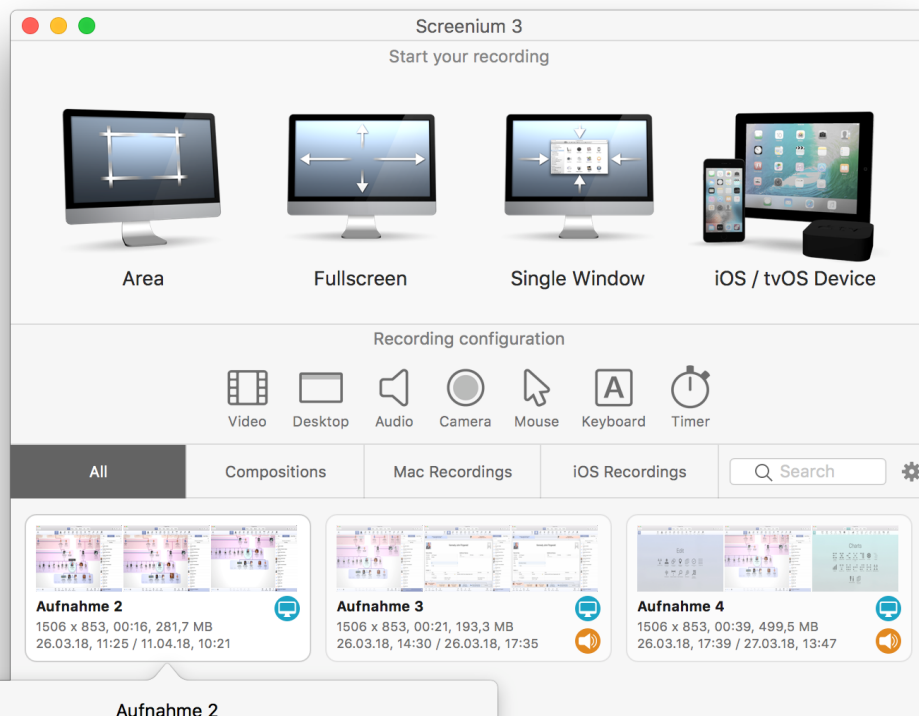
Screenium 3

Start your recording

Area

Fullscreen

Single Window

iOS / tvOS Device

Recording configuration

Video Desktop Audio Camera Mouse Keyboard Timer

All Compositions Mac Recordings iOS Recordings Search

Aufnahme 2
1506 x 853, 00:16, 281,7 MB
26.03.18, 11:25 / 11.04.18, 10:21

Aufnahme 3
1506 x 853, 00:21, 193,3 MB
26.03.18, 14:30 / 26.03.18, 17:35

Aufnahme 4
1506 x 853, 00:39, 499,5 MB
26.03.18, 17:39 / 27.03.18, 13:47

Aufnahme 2